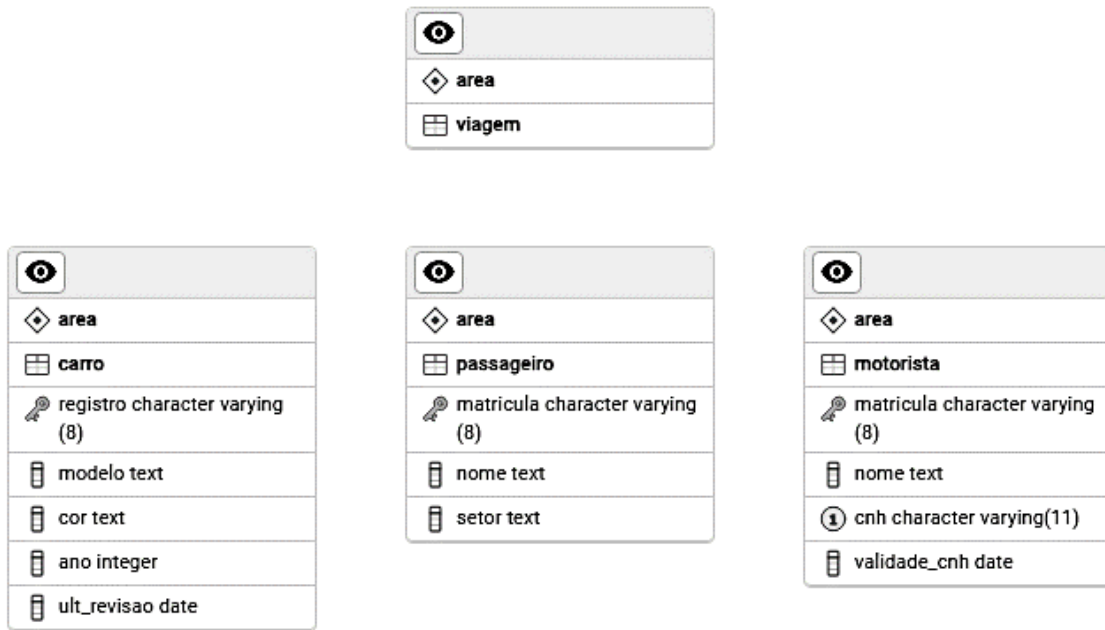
area

viagem

area

carro

registro character varying (8)

modelo text

cor text

ano integer

ult_revisao date

area

passageiro

matricula character varying (8)

nome text

setor text

area

motorista

matricula character varying (8)

nome text

cnh character varying(11)

validade_cnh date